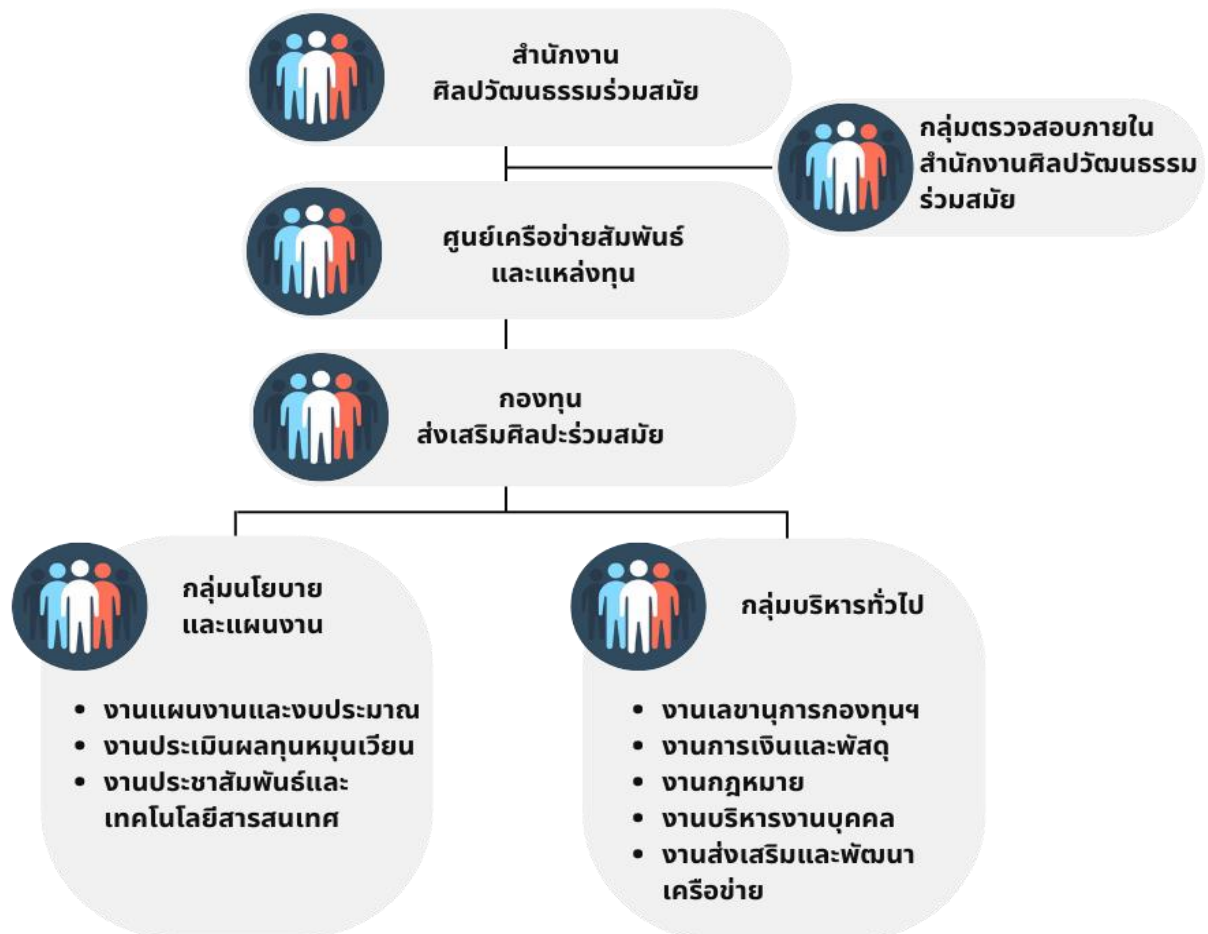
สำนักงาน
ศิลปวัฒนธรรมร่วมสมัย

กลุ่มตรวจสอบภายใน
สำนักงานศิลปวัฒนธรรม
ร่วมสมัย

ศูนย์เครือข่ายสัมพันธ์
และแหล่งทุน

กองทุน
ส่งเสริมศิลปะร่วมสมัย

กลุ่มนโยบาย
และแผนงาน

- งานแผนงานและงบประมาณ
- งานประเมินผลทุนหมุนเวียน
- งานประชาสัมพันธ์และเทคโนโลยีสารสนเทศ

กลุ่มบริหารทั่วไป

- งานเลขานุการกองทุนฯ
- งานการเงินและพัสดุ
- งานกฎหมาย
- งานบริหารงานบุคคล
- งานส่งเสริมและพัฒนาเครือข่าย